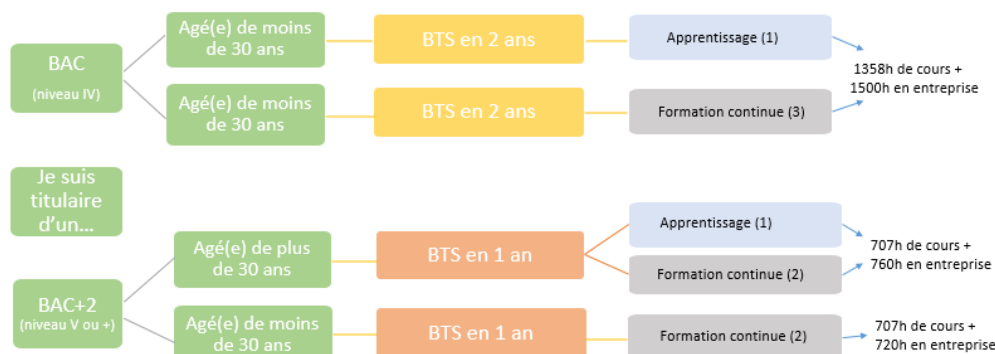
Je suis titulaire d'un...

BAC
(niveau IV)

Agé(e) de moins de 30 ans

BTS en 2 ans

Apprentissage (1)

Agé(e) de moins de 30 ans

BTS en 2 ans

Formation continue (3)

1358h de cours + 1500h en entreprise

BAC+2
(niveau V ou +)

Agé(e) de plus de 30 ans

BTS en 1 an

Apprentissage (1)

Formation continue (2)

707h de cours + 760h en entreprise

Agé(e) de moins de 30 ans

BTS en 1 an

Formation continue (2)

707h de cours + 720h en entreprise